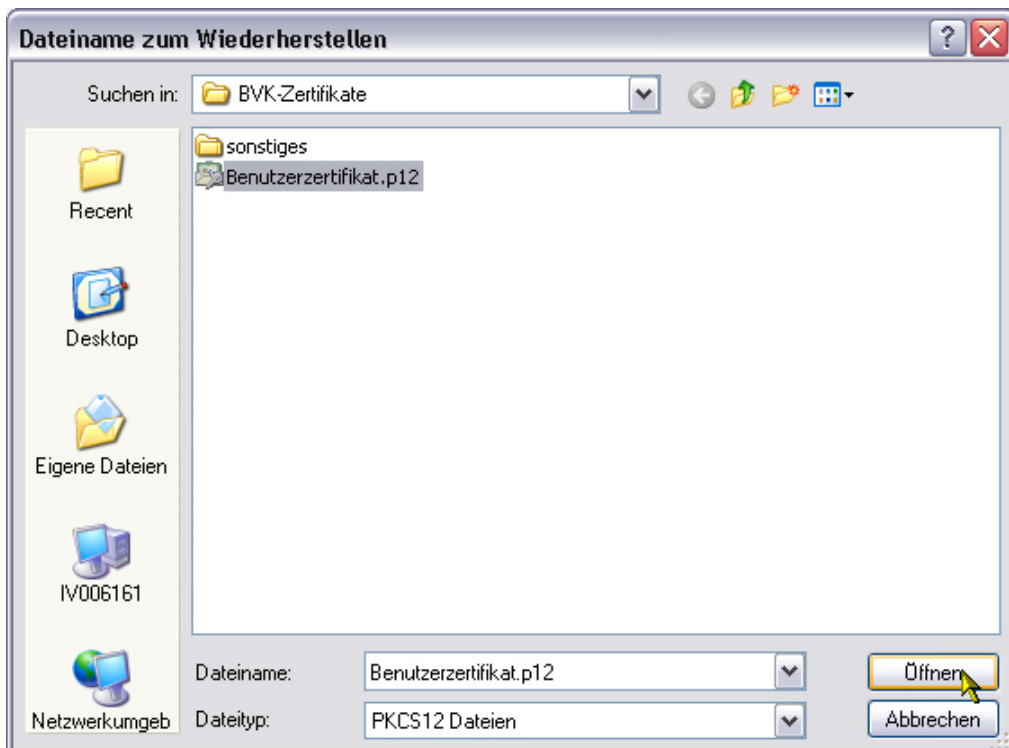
Dateiname zum Wiederherstellen

?

Suchen in: BVK-Zertifikate

sonstiges
Benutzerzertifikat.p12

Recent

Desktop

Eigene Dateien

IV006161

Netzwerkumgeb

Dateiname: Benutzerzertifikat.p12

Dateityp: PKCS12 Dateien

Öffnen

Abbrechen